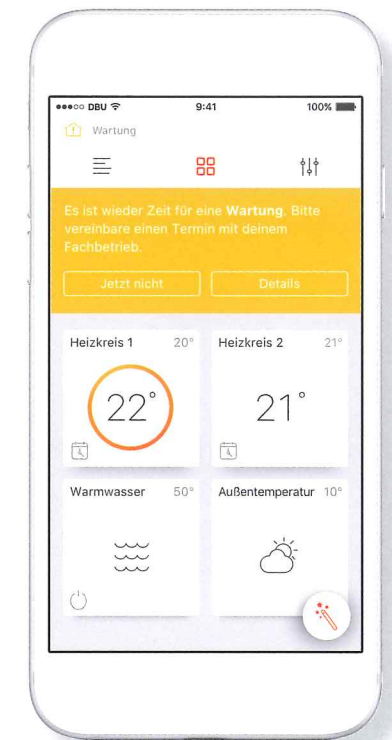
●●●○○ DBU
9:41
100%

Wartung

Es ist wieder Zeit für eine **Wartung**. Bitte vereinbare einen Termin mit deinem Fachbetrieb.

Jetzt nicht
Details

Heizkreis 1 20°
22°

Heizkreis 2 21°
21°

Warmwasser 50°

Außentemperatur 10°